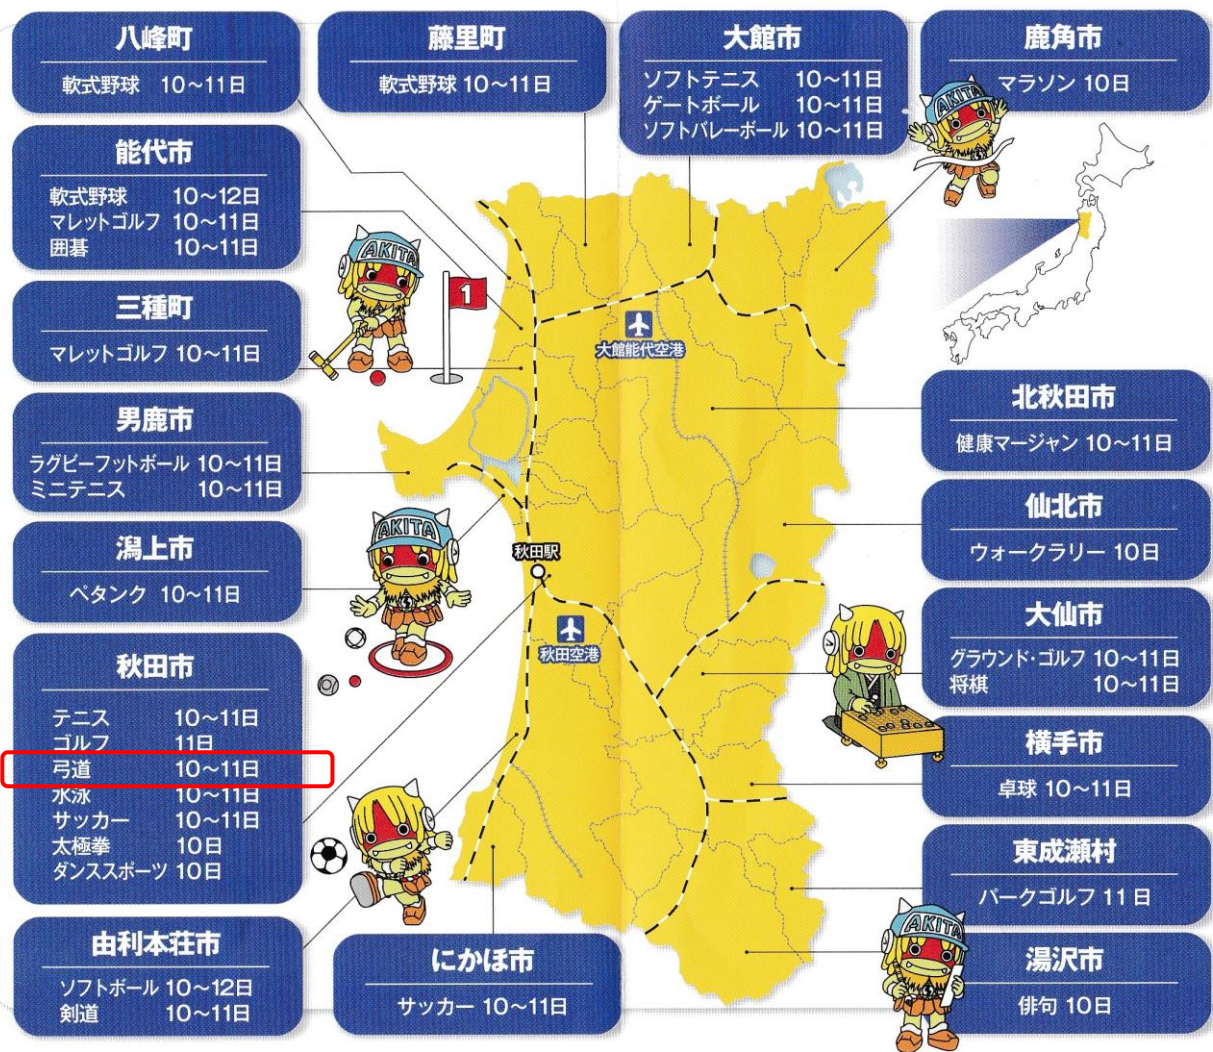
八峰町
軟式野球 10~11日

藤里町
軟式野球 10~11日

大館市
ソフトテニス 10~11日
ゲートボール 10~11日
ソフトバレーボール 10~11日

鹿角市
マラソン 10日

能代市
軟式野球 10~12日
マレットゴルフ 10~11日
囲碁 10~11日

三種町
マレットゴルフ 10~11日

男鹿市
ラグビーフットボール 10~11日
ミニテニス 10~11日

潟上市
ペタンク 10~11日

秋田市
テニス 10~11日
ゴルフ 11日
弓道 10~11日
水泳 10~11日
サッカー 10~11日
太極拳 10日
ダンススポーツ 10日

由利本荘市
ソフトボール 10~12日
剣道 10~11日

にかほ市
サッカー 10~11日

北秋田市
健康マージャン 10~11日

仙北市
ウォークラリー 10日

大仙市
グラウンド・ゴルフ 10~11日
将棋 10~11日

横手市
卓球 10~11日

東成瀬村
パークゴルフ 11日

湯沢市
俳句 10日

AKITA
1
大館能代空港
秋田駅
秋田空港